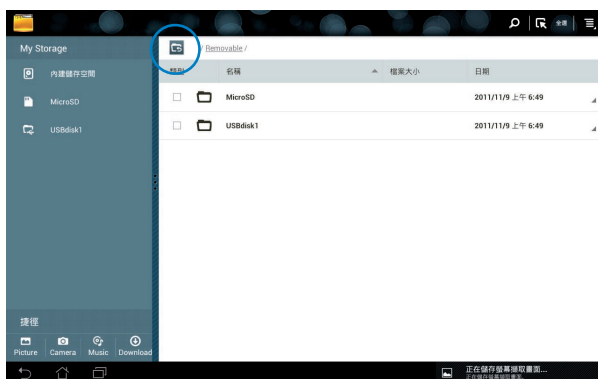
全選

My Storage

內建儲存空間

MicroSD

USBdisk1

/ Removable /

類型

名稱

檔案大小

日期

MicroSD

2011/11/9 上午 6:49

USBdisk1

2011/11/9 上午 6:49

捷徑

Picture

Camera

Music

Download

正在儲存螢幕擷取畫面...

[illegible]